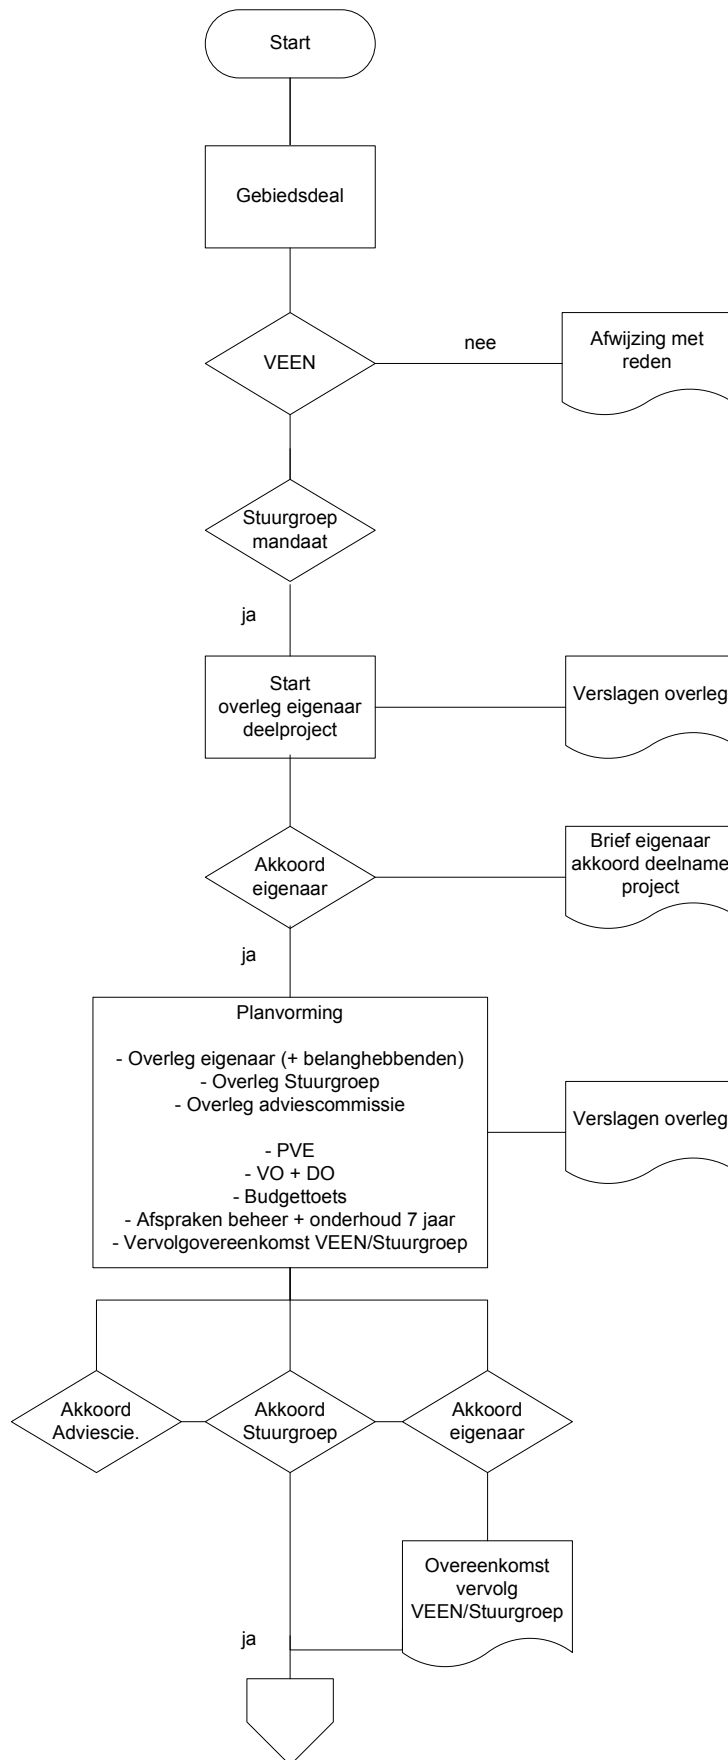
Start

Gebiedsdeal

VEEN

nee

Afwijzing met reden

Stuurgroep mandaat

ja

Start overleg eigenaar deelproject

Verslagen overleg

Akkoord eigenaar

Brief eigenaar akkoord deelname project

ja

Planvorming

- Overleg eigenaar (+ belanghebbenden)
- Overleg Stuurgroep
- Overleg adviescommissie

- PVE
- VO + DO
- Budgettoets
- Afspraken beheer + onderhoud 7 jaar
- Vervolgovereenkomst VEEN/Stuurgroep

Verslagen overleg

Akkoord Adviescie.

Akkoord Stuurgroep

Akkoord eigenaar

Overeenkomst vervolg VEEN/Stuurgroep

ja